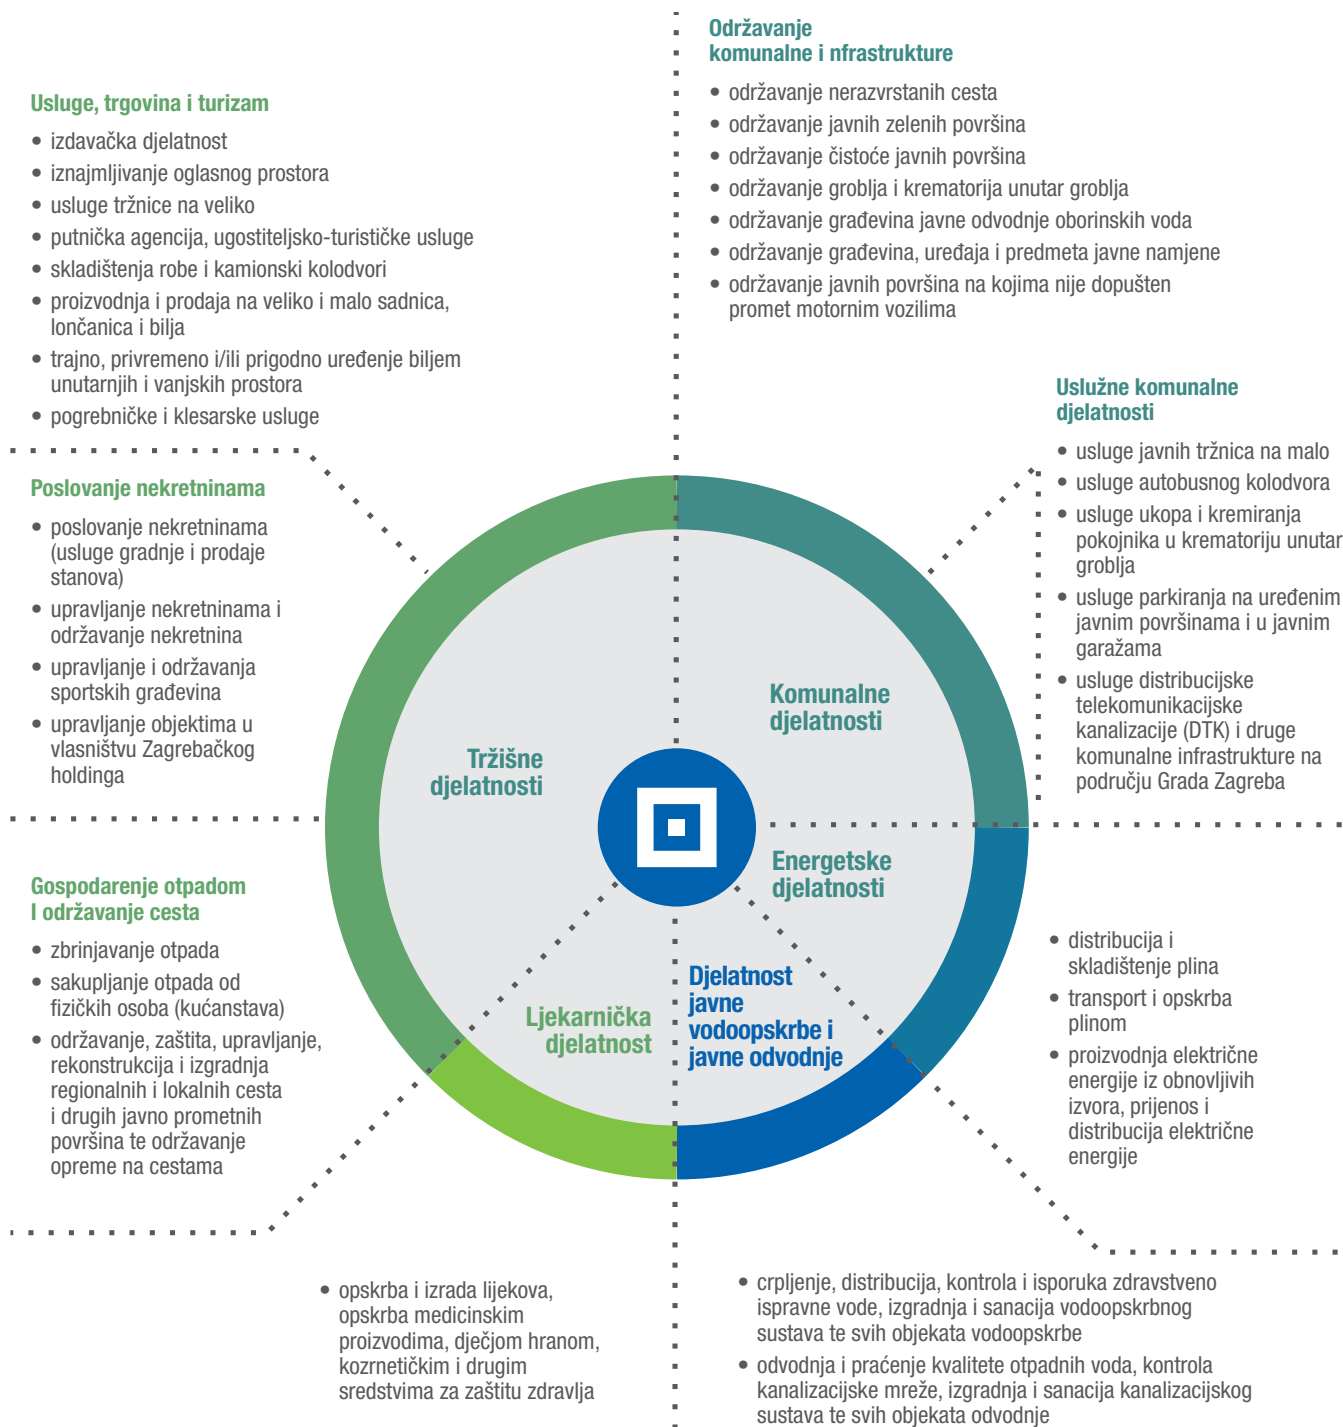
Održavanje
komunalne i nfrastrukture

- održavanje nerazvrstanih cesta
- održavanje javnih zelenih površina
- održavanje čistoće javnih površina
- održavanje groblja i krematorija unutar groblja
- održavanje građevina javne odvodnje oborinskih voda
- održavanje građevina, uređaja i predmeta javne namjene
- održavanje javnih površina na kojima nije dopušten promet motornim vozilima

Usluge, trgovina i turizam

- izdavačka djelatnost
- iznajmljivanje oglasnog prostora
- usluge tržnice na veliko
- putnička agencija, ugostiteljsko-turističke usluge
- skladištenja robe i kamionski kolodvori
- proizvodnja i prodaja na veliko i malo sadnica, lončanica i bilja
- trajno, privremeno i/ili prigodno uređenje biljem unutarnjih i vanjskih prostora
- pogrebničke i klesarske usluge

Uslužne komunalne djelatnosti

- usluge javnih tržnica na malo
- usluge autobusnog kolodvora
- usluge ukopa i kremiranja pokojnika u krematoriju unutar groblja
- usluge parkiranja na uređenim javnim površinama i u javnim garažama
- usluge distribucijske telekomunikacijske kanalizacije (DTK) i druge komunalne infrastrukture na području Grada Zagreba

Poslovanje nekretninama

- poslovanje nekretninama (usluge gradnje i prodaje stanova)
- upravljanje nekretninama i održavanje nekretnina
- upravljanje i održavanja sportskih građevina
- upravljanje objektima u vlasništvu Zagrebačkog holdinga

Komunalne djelatnosti

Tržišne djelatnosti

Energetske djelatnosti

Gospodarenje otpadom
I održavanje cesta

- zbrinjavanje otpada
- sakupljanje otpada od fizičkih osoba (kućanstava)
- održavanje, zaštita, upravljanje, rekonstrukcija i izgradnja regionalnih i lokalnih cesta i drugih javno prometnih površina te održavanje opreme na cestama

Djelatnost javne vodoopskrbe i javne odvodnje

Ljekarnička djelatnost

- distribucija i skladištenje plina
- transport i opskrba plinom
- proizvodnja električne energije iz obnovljivih izvora, prijenos i distribucija električne energije

- opskrba i izrada lijekova, opskrba medicinskim proizvodima, dječjom hranom, kozmetičkim i drugim sredstvima za zaštitu zdravlja

- crpljenje, distribucija, kontrola i isporuka zdravstveno ispravne vode, izgradnja i sanacija vodoopskrbnog sustava te svih objekata vodoopskrbe
- odvodnja i praćenje kvalitete otpadnih voda, kontrola kanalizacijske mreže, izgradnja i sanacija kanalizacijskog sustava te svih objekata odvodnje